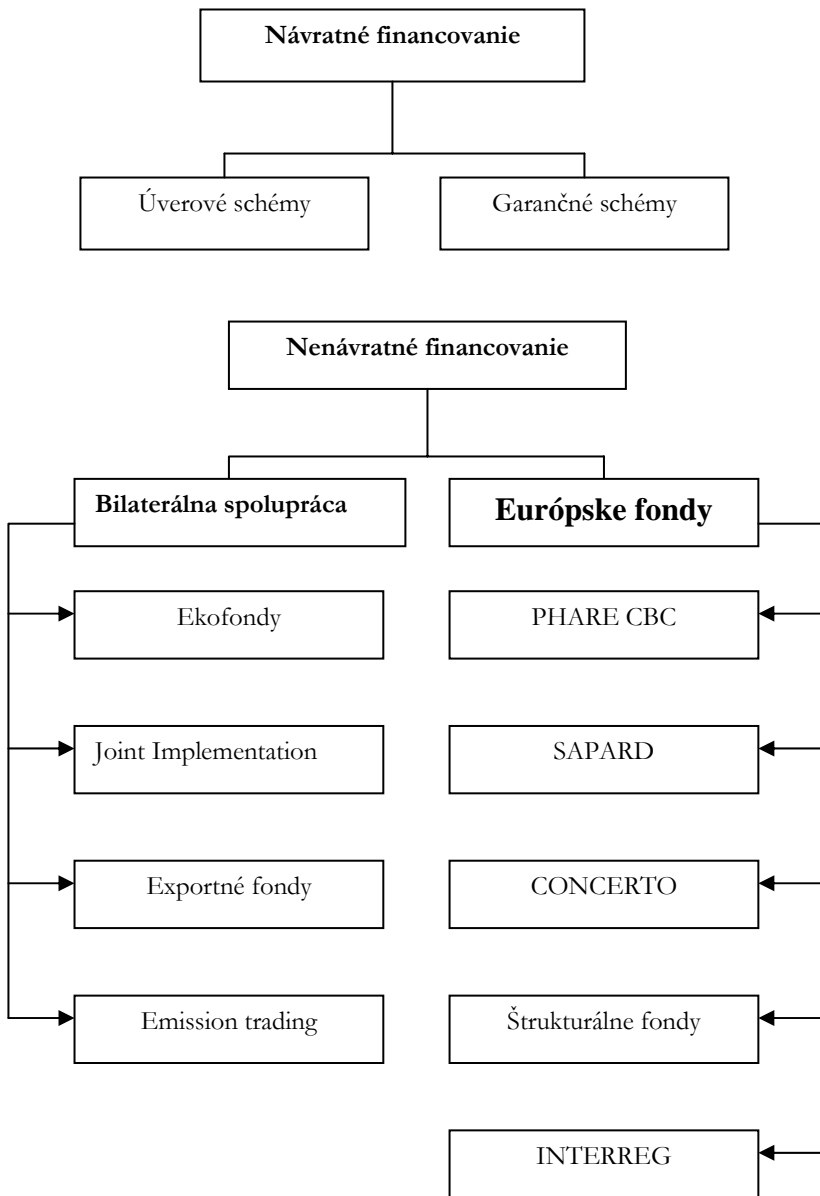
Návratné financovanie

Úverové schémy

Garančné schémy

Nenávratné financovanie

Bilaterálna spolupráca

Európske fondy

Ekofondy

PHARE CBC

Joint Implementation

SAPARD

Exportné fondy

CONCERTO

Emission trading

Štrukturálne fondy

INTERREG